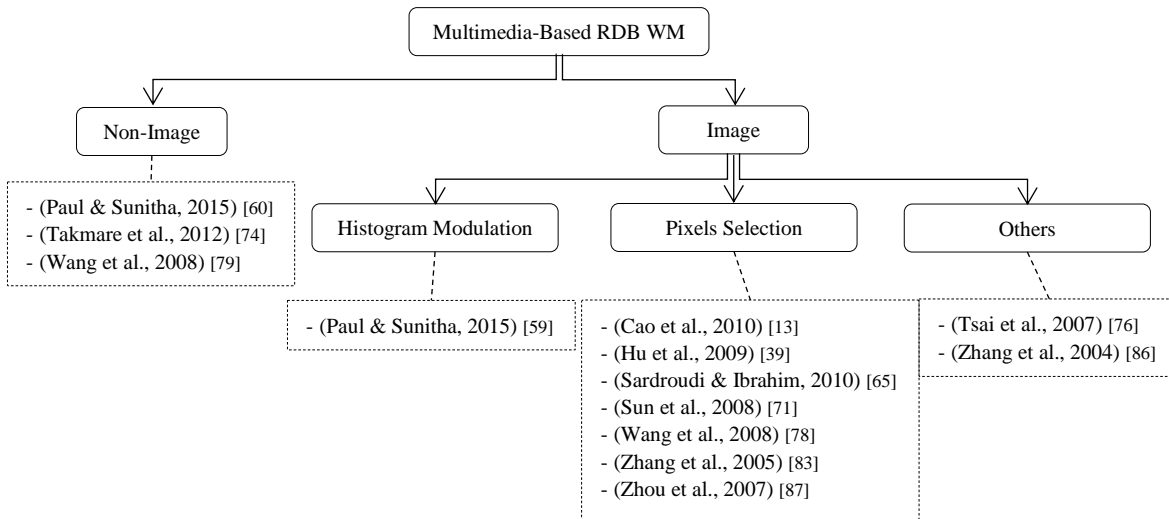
Multimedia-Based RDB WM

Non-Image

- (Paul & Sunitha, 2015) [60]
- (Takmare et al., 2012) [74]
- (Wang et al., 2008) [79]

Image

Histogram Modulation

- (Paul & Sunitha, 2015) [59]

Pixels Selection

- (Cao et al., 2010) [13]
- (Hu et al., 2009) [39]
- (Sardroudi & Ibrahim, 2010) [65]
- (Sun et al., 2008) [71]
- (Wang et al., 2008) [78]
- (Zhang et al., 2005) [83]
- (Zhou et al., 2007) [87]

Others

- (Tsai et al., 2007) [76]
- (Zhang et al., 2004) [86]